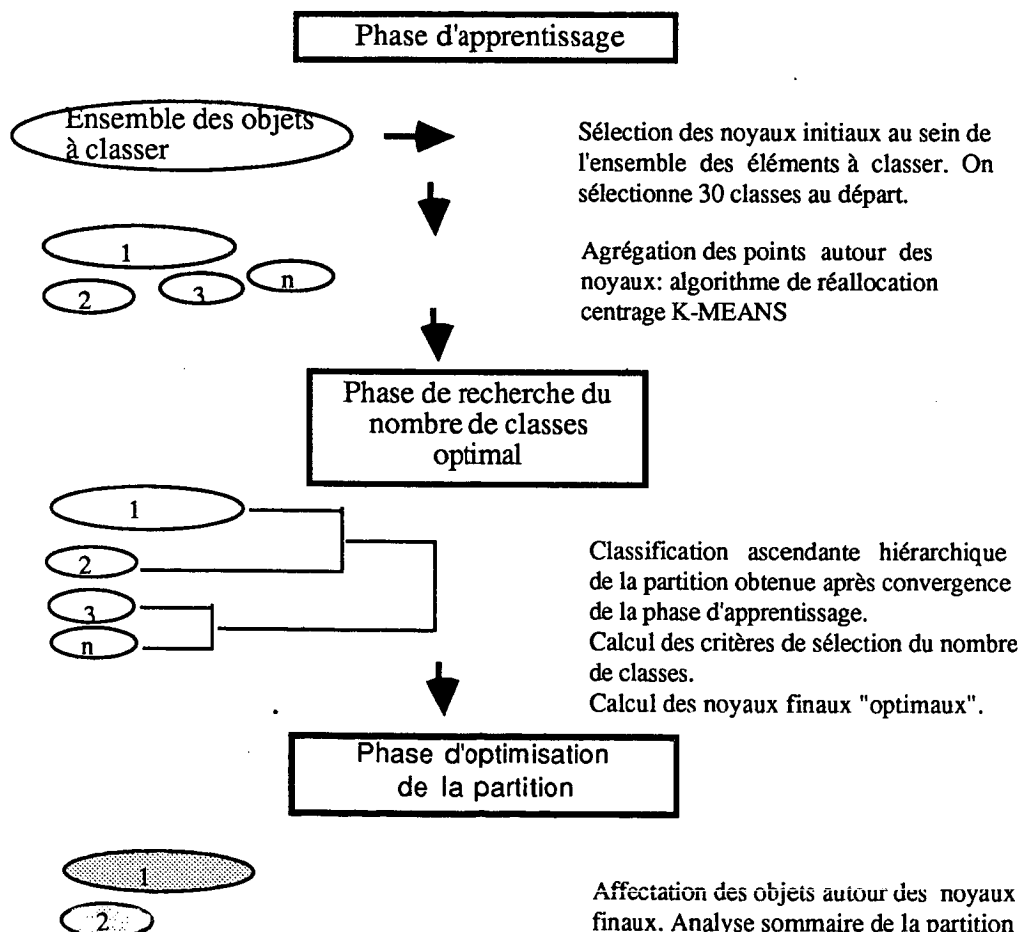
Phase d'apprentissage

Ensemble des objets à classer

Sélection des noyaux initiaux au sein de l'ensemble des éléments à classer. On sélectionne 30 classes au départ.

1

2

3

n

Agrégation des points autour des noyaux: algorithme de réallocation centrage K-MEANS

Phase de recherche du nombre de classes optimal

1

2

3

n

Classification ascendante hiérarchique de la partition obtenue après convergence de la phase d'apprentissage.
Calcul des critères de sélection du nombre de classes.
Calcul des noyaux finaux "optimaux".

Phase d'optimisation de la partition

1

2

Affectation des objets autour des noyaux finaux. Analyse sommaire de la partition